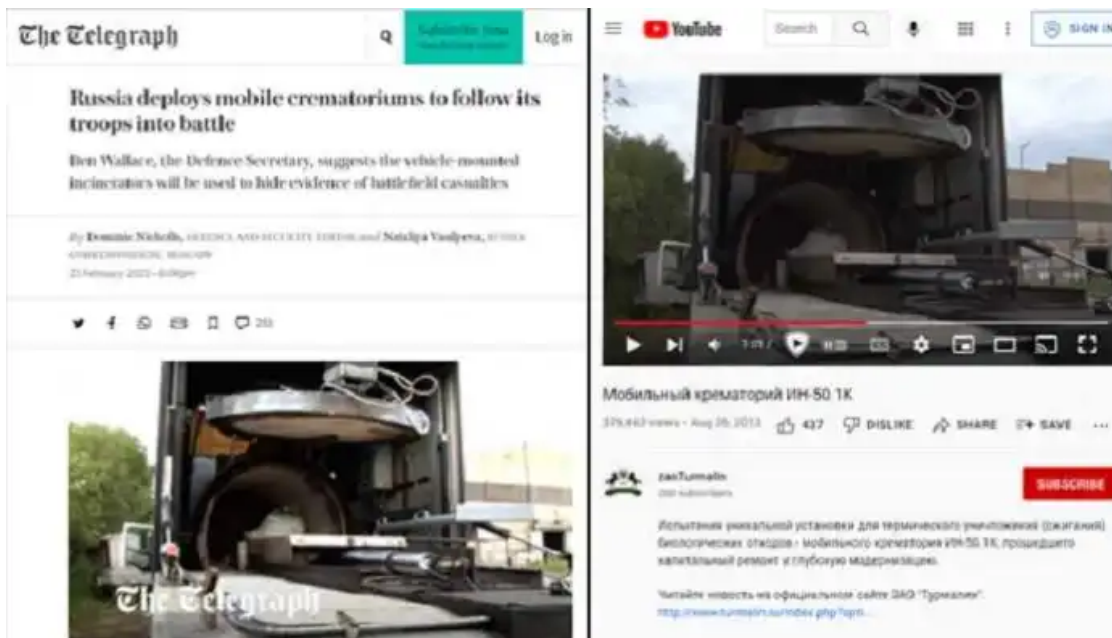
The Telegraph

Subscribe now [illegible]

Log in

Russia deploys mobile crematoriums to follow its troops into battle

Ben Wallace, the Defence Secretary, suggests the vehicle-mounted incinerators will be used to hide evidence of battlefield casualties

By Dominic Nicholls, DEFENCE AND SECURITY EDITOR and Nataliya Vasilyeva, RUSSIA CORRESPONDENT, MOSCOW

23 February 2022 • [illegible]

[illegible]

The Telegraph

YouTube

Search

SIGN IN

1:01 / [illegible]

Мобильный крематорий ИН-50 1К

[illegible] views • Aug 26, 2013

437

DISLIKE

SHARE

SAVE

zaoTurmalin

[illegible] subscribers

SUBSCRIBE

Испытания уникальной установки для термического уничтожения (сжигания) биологических отходов - мобильного крематория ИН-50 1К, прошедшего капитальный ремонт и глубокую модернизацию.

Читайте новость на официальном сайте ЗАО "Турмалин".

http://www.turmalin.ru/index.php?opti...